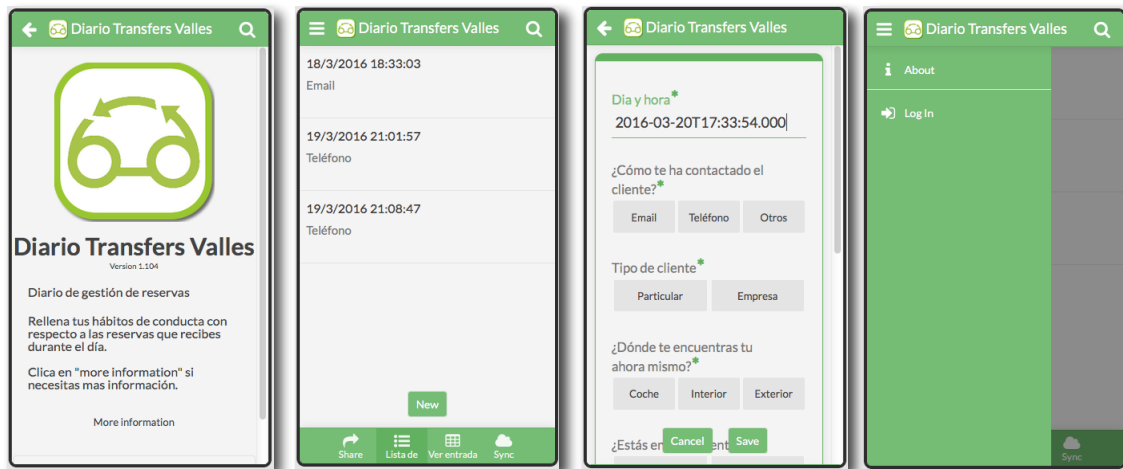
Diario Transfers Valles

Diario Transfers Valles
Version 1.104

Diario de gestión de reservas

Rellena tus hábitos de conducta con respecto a las reservas que recibes durante el día.

Clica en "more information" si necesitas mas información.

More information

Diario Transfers Valles

18/3/2016 18:33:03
Email

19/3/2016 21:01:57
Teléfono

19/3/2016 21:08:47
Teléfono

New

Share
Lista de
Ver entrada
Sync

Diario Transfers Valles

Dia y hora*
2016-03-20T17:33:54.000

¿Cómo te ha contactado el cliente?*

Email
Teléfono
Otros

Tipo de cliente*

Particular
Empresa

¿Dónde te encuentras tu ahora mismo?*

Coche
Interior
Exterior

¿Estás en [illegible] ent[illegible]

Cancel
Save

Diario Transfers Valles

About

Log In

Sync